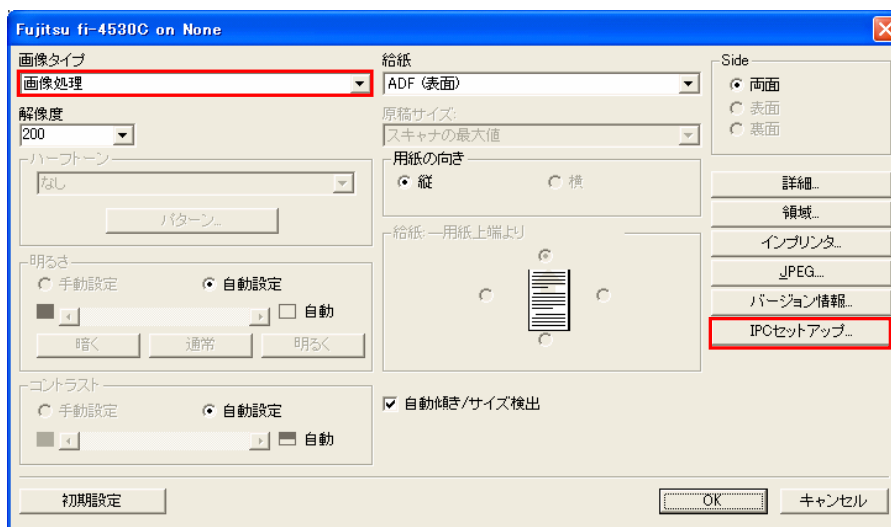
Fujitsu fi-4530C on None

画像タイプ
画像処理

解像度
200

ハーフトーン
なし
パターン...

明るさ
手動設定
自動設定
自動
暗く
通常
明るく

コントラスト
手動設定
自動設定
自動

給紙
ADF (表面)

原稿サイズ:
スキャナの最大値

用紙の向き
縦
横

給紙: 一用紙上端より

自動傾き/サイズ検出

Side
両面
表面
裏面

詳細...
領域...
インプリンタ...
JPEG...
バージョン情報...
IPCセットアップ...

初期設定
OK
キャンセル